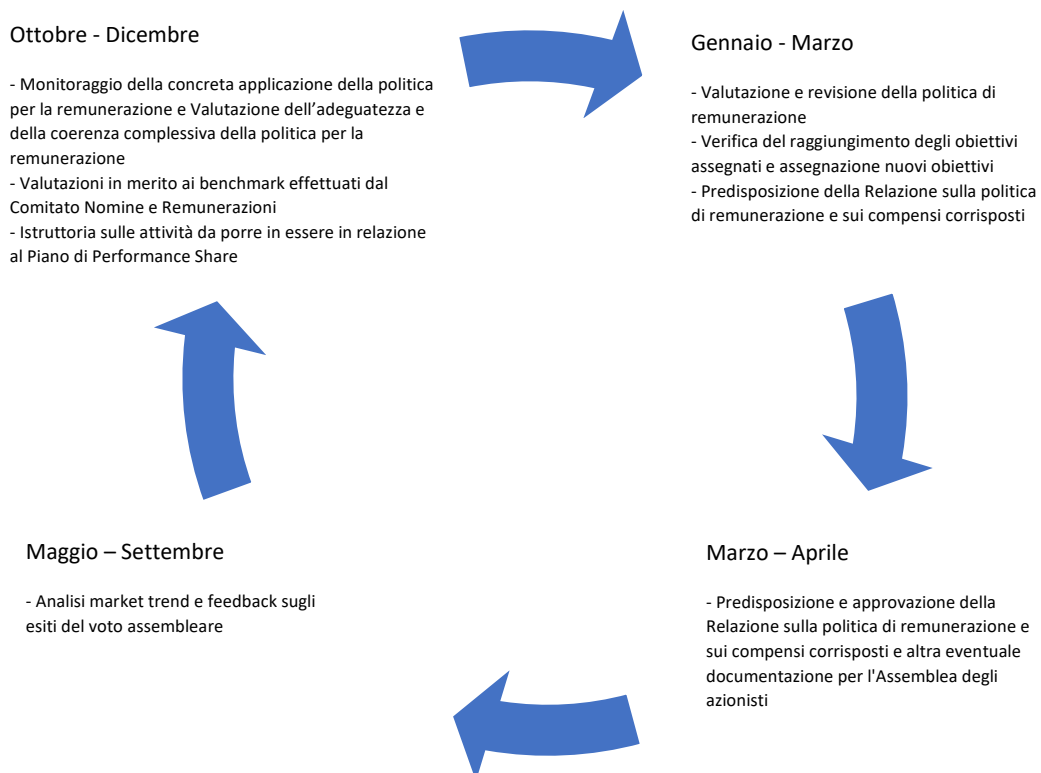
Ottobre - Dicembre

- Monitoraggio della concreta applicazione della politica per la remunerazione e Valutazione dell'adeguatezza e della coerenza complessiva della politica per la remunerazione
- Valutazioni in merito ai benchmark effettuati dal Comitato Nomine e Remunerazioni
- Istruttoria sulle attività da porre in essere in relazione al Piano di Performance Share

Gennaio - Marzo

- Valutazione e revisione della politica di remunerazione
- Verifica del raggiungimento degli obiettivi assegnati e assegnazione nuovi obiettivi
- Predisposizione della Relazione sulla politica di remunerazione e sui compensi corrisposti

Maggio – Settembre

- Analisi market trend e feedback sugli esiti del voto assembleare

Marzo – Aprile

- Predisposizione e approvazione della Relazione sulla politica di remunerazione e sui compensi corrisposti e altra eventuale documentazione per l'Assemblea degli azionisti